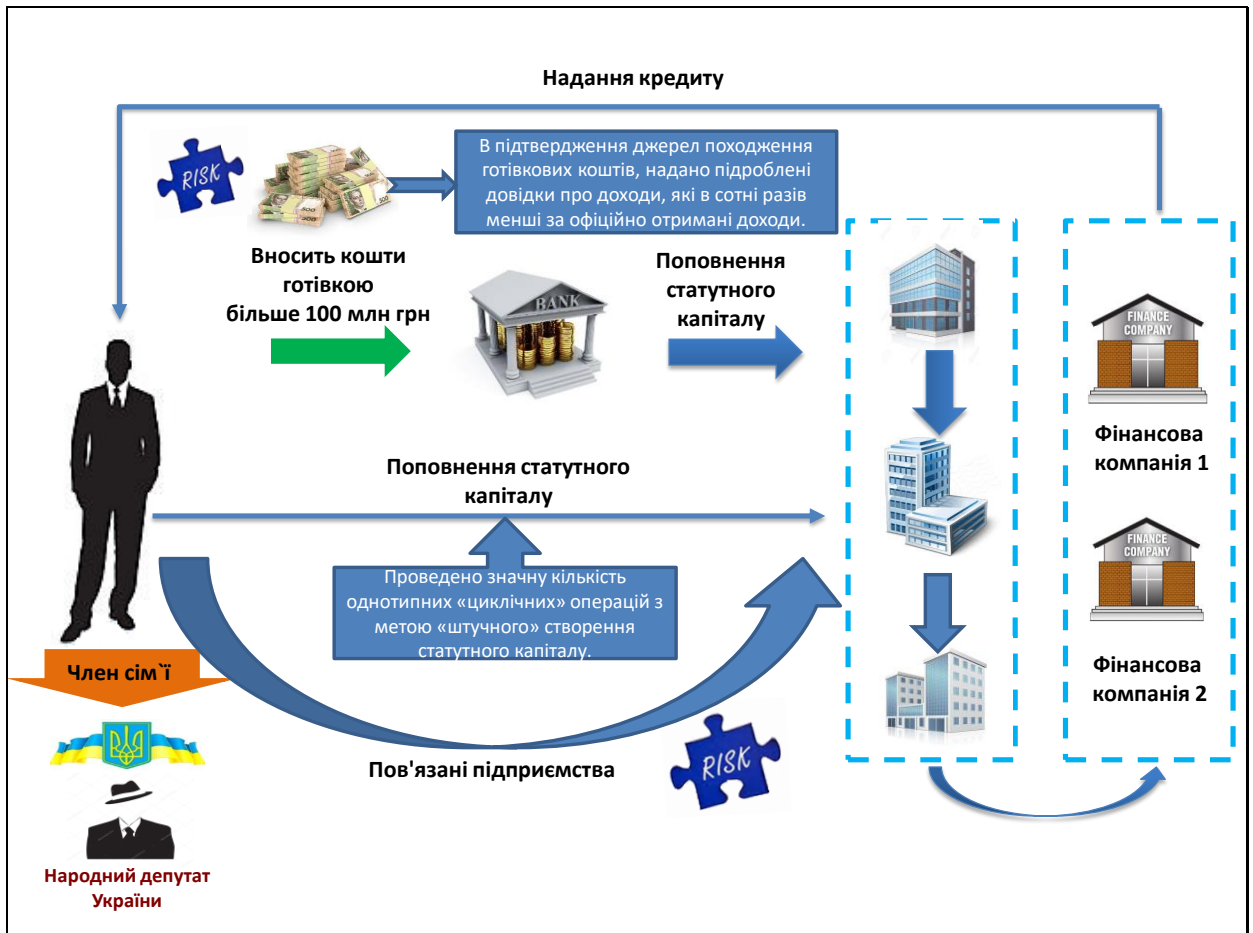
Надання кредиту

RISK

В підтвердження джерел походження готівкових коштів, надано підроблені довідки про доходи, які в сотні разів менші за офіційно отримані доходи.

Вносить кошти готівкою більше 100 млн грн

BANK

Поповнення статутного капіталу

FINANCE COMPANY

Фінансова компанія 1

Поповнення статутного капіталу

Проведено значну кількість однотипних «циклічних» операцій з метою «штучного» створення статутного капіталу.

FINANCE COMPANY

Фінансова компанія 2

Член сім`ї

Пов'язані підприємства

RISK

Народний депутат України